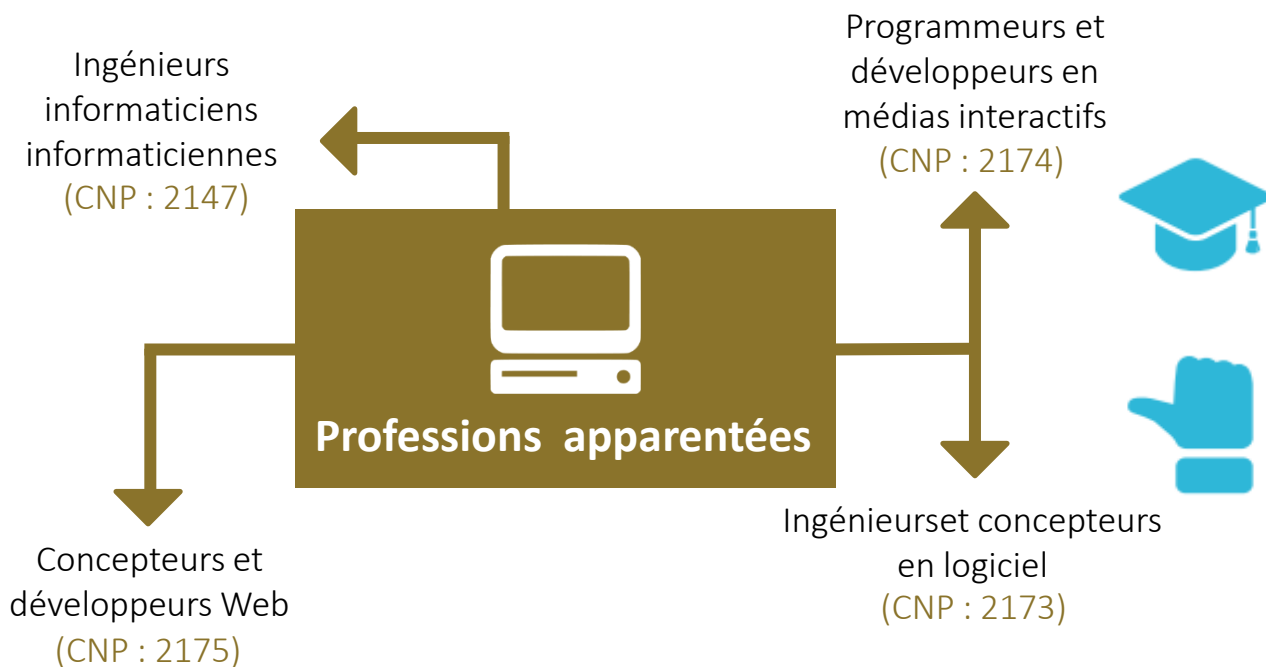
Ingénieurs informaticiens informaticiennes
(CNP : 2147)

Programmeurs et développeurs en médias interactifs
(CNP : 2174)

Professions apparentées

Concepteurs et développeurs Web
(CNP : 2175)

Ingénieurset concepteurs en logiciel
(CNP : 2173)